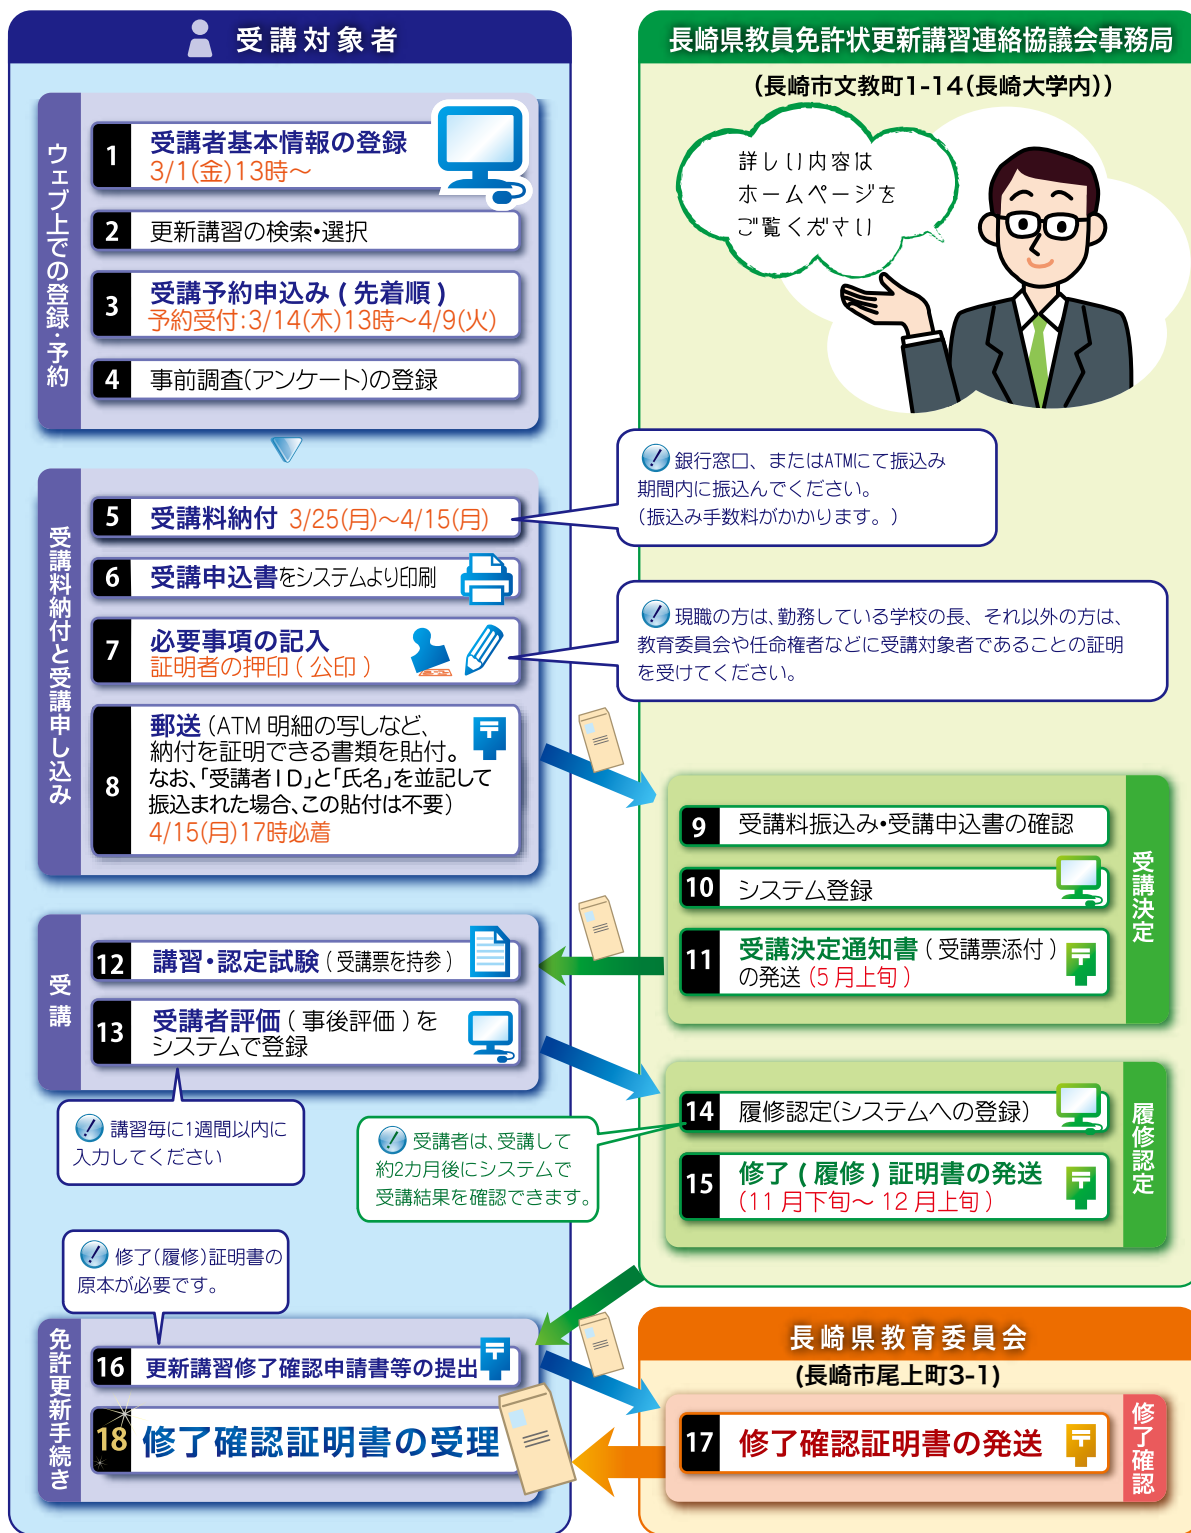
受講対象者

ウェブ上での登録・予約

1 受講者基本情報の登録
3/1(金)13時〜

2 更新講習の検索•選択

3 受講予約申込み（先着順）
予約受付:3/14(木)13時〜4/9(火)

4 事前調査(アンケート)の登録

受講料納付と受講申し込み

5 受講料納付 3/25(月)〜4/15(月)

6 受講申込書をシステムより印刷

7 必要事項の記入
証明者の押印（公印）

8 郵送（ATM 明細の写しなど、納付を証明できる書類を貼付。なお、「受講者ＩＤ」と「氏名」を並記して振込まれた場合、この貼付は不要）
4/15(月)17時必着

受講

12 講習・認定試験（受講票を持参）

13 受講者評価（事後評価）をシステムで登録

講習毎に1週間以内に入力してください

修了(履修)証明書の原本が必要です。

免許更新手続き

16 更新講習修了確認申請書等の提出

18 修了確認証明書の受理

長崎県教員免許状更新講習連絡協議会事務局
(長崎市文教町1-14(長崎大学内))

詳しい内容はホームページをご覧ください

銀行窓口、またはATMにて振込み期間内に振込んでください。（振込み手数料がかかります。）

現職の方は、勤務している学校の長、それ以外の方は、教育委員会や任命権者などに受講対象者であることの証明を受けてください。

受講決定

9 受講料振込み•受講申込書の確認

10 システム登録

11 受講決定通知書（受講票添付）の発送（5月上旬）

受講者は、受講して約2カ月後にシステムで受講結果を確認できます。

履修認定

14 履修認定(システムへの登録)

15 修了（履修）証明書の発送
（11月下旬〜12月上旬）

長崎県教育委員会
(長崎市尾上町3-1)

修了確認

17 修了確認証明書の発送